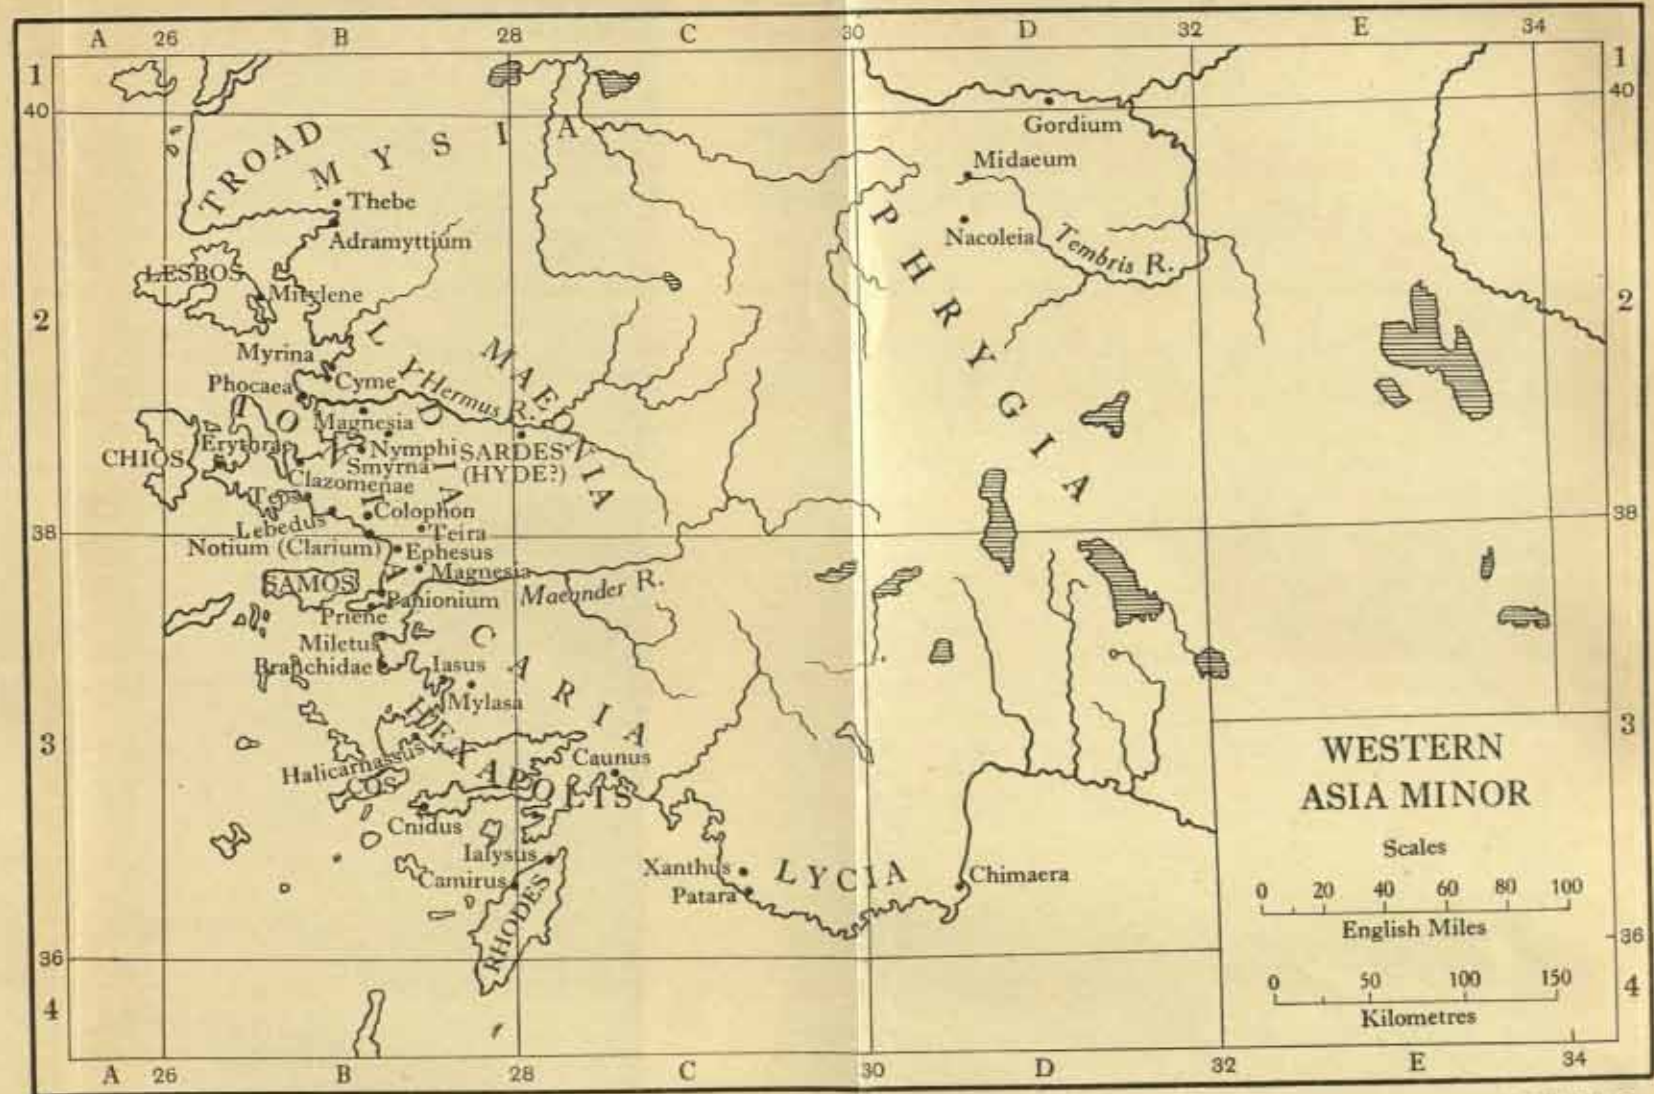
A 26 B 28 C 30 D 32 E 34

1 40 1 40

TROAD
MYSIA
Thebe
Adramyttium
LESBOS
Mitylene
Myrina
Phocaea
Cyme
LYDIA
MAEONIA
Hermus R.
IONIA
Magnesia
CHIOS
Erythrae
Nymphi
SARDES (HYDE?)
Smyrna
Clazomenae
Teos
Lebedus
Colophon
Teira
Notium (Clarium)
Ephesus
Magnesia
SAMOS
Panionium
Maeander R.
Priene
Miletus
Branchidae
Iasus
CARIA
Mylasa
HEXAPOLIS
Halicarnassus
COS
Caunus
Cnidus
Ialysus
Camirus
RHODES
Xanthus
Patara
LYCIA
Chimaera
Gordium
Midaeum
Nacoleia
Tembris R.
PHRYGIA

2 2
38 38
3 3

WESTERN ASIA MINOR

Scales

0 20 40 60 80 100
English Miles

0 50 100 150
Kilometres

36 36
4 4

A 26 B 28 C 30 D 32 E 34